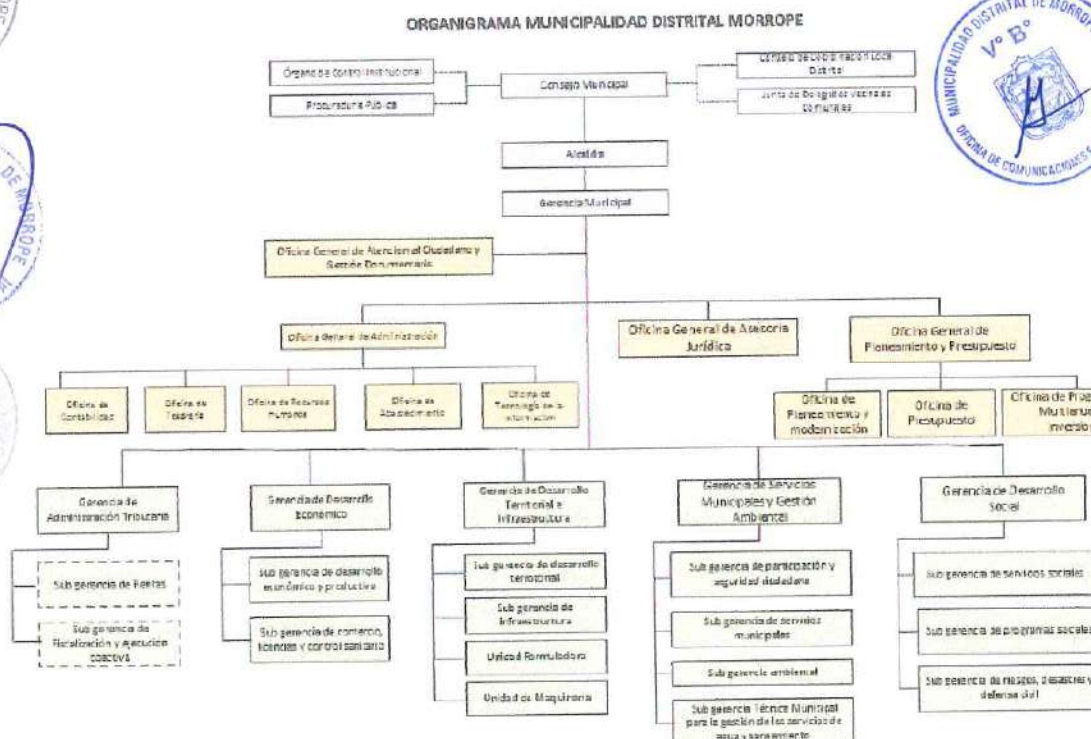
ORGANIGRAMA MUNICIPALIDAD DISTRITAL MORROPE

MUNICIPALIDAD DISTRITAL DE MORROPE
V° B°
OFICINA DE COMUNICACIONES

Órgano de Control Institucional

Procuraduría Pública

Consejo Municipal

Consejo de Coordinación Local Distrital

Junta de Delegados Vecinales Comunales

Alcaldía

Gerencia Municipal

Oficina General de Atención al Ciudadano y Gestión Documentaria

Oficina General de Administración

Oficina General de Asesoría Jurídica

Oficina General de Planeamiento y Presupuesto

Oficina de Contabilidad

Oficina de Tesorería

Oficina de Recursos Humanos

Oficina de Abastecimiento

Oficina de Tecnología de la Información

Oficina de Planeamiento y modernización

Oficina de Presupuesto

Oficina de Programación Multianual de Inversiones

Gerencia de Administración Tributaria

Sub gerencia de Rentas

Sub gerencia de Fiscalización y ejecución coactiva

Gerencia de Desarrollo Económico

Sub gerencia de desarrollo económico y productivo

Sub gerencia de comercio, licencias y control sanitario

Gerencia de Desarrollo Territorial e Infraestructura

Sub gerencia de desarrollo territorial

Sub gerencia de Infraestructura

Unidad Formuladora

Unidad de Maquinaria

Gerencia de Servicios Municipales y Gestión Ambiental

Sub gerencia de participación y seguridad ciudadana

Sub gerencia de servicios municipales

Sub gerencia ambiental

Sub gerencia Técnica Municipal para la gestión de los servicios de agua y saneamiento

Gerencia de Desarrollo Social

Sub gerencia de servicios sociales

Sub gerencia de programas sociales

Sub gerencia de riesgos, desastres y defensa civil